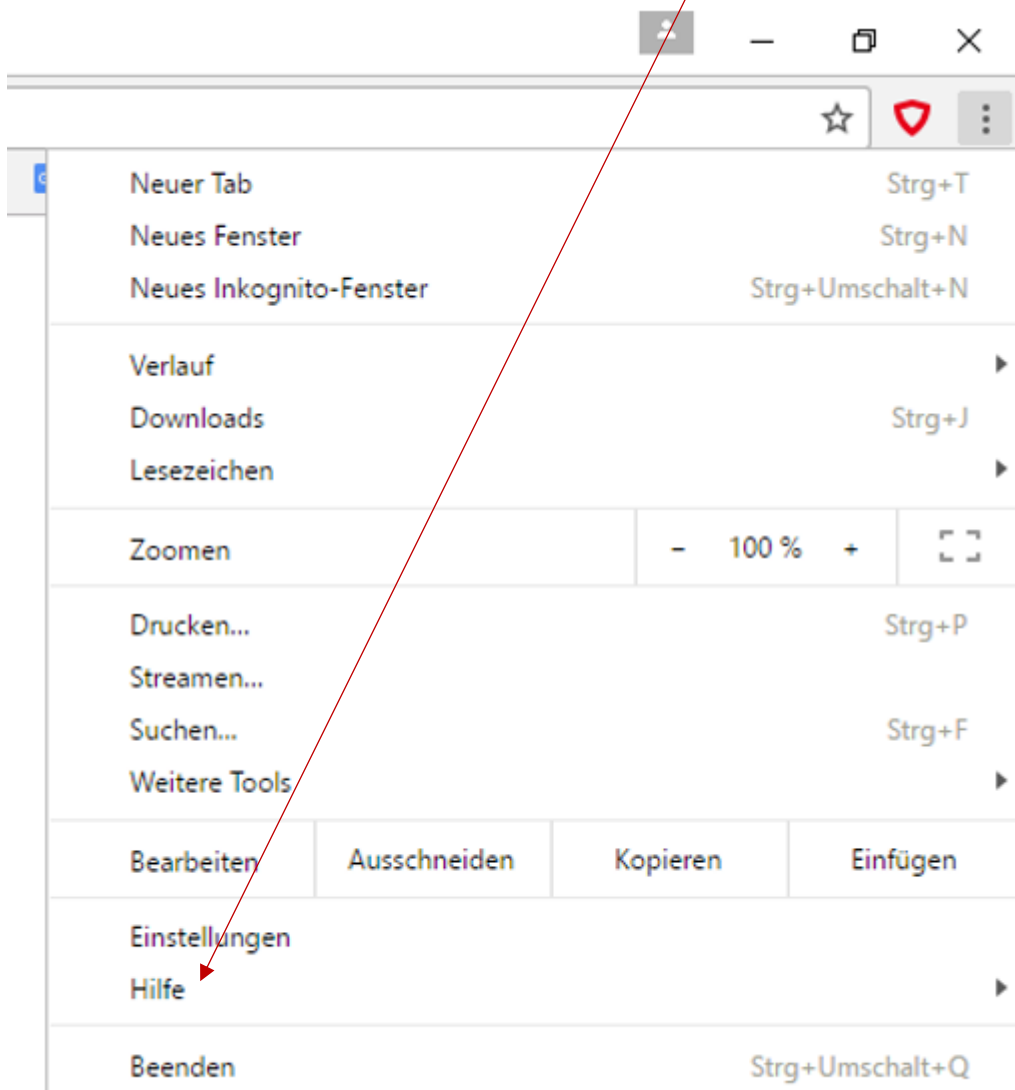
Neuer Tab Strg+T
Neues Fenster Strg+N
Neues Inkognito-Fenster Strg+Umschalt+N

Verlauf
Downloads Strg+J
Lesezeichen

Zoomen – 100 % +

Drucken... Strg+P
Streamen...
Suchen... Strg+F
Weitere Tools

| Bearbeiten | Ausschneiden | Kopieren | Einfügen |
|---|---|---|---|

Einstellungen
Hilfe

Beenden Strg+Umschalt+Q